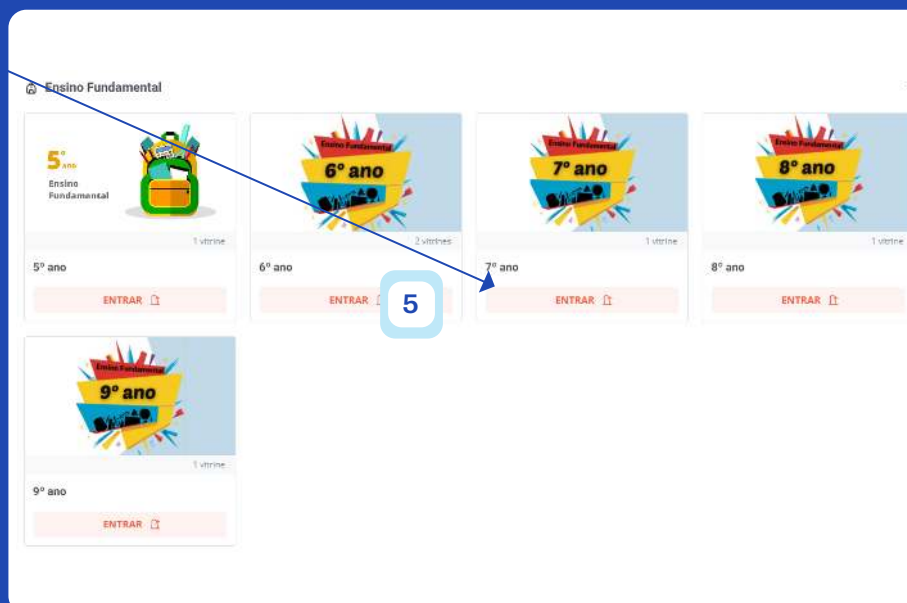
Ensino Fundamental

5º ano
Ensino Fundamental
1 vitrine
5º ano
ENTRAR

Ensino Fundamental
6º ano
2 vitrines
6º ano
ENTRAR

5

Ensino Fundamental
7º ano
1 vitrine
7º ano
ENTRAR

Ensino Fundamental
8º ano
1 vitrine
8º ano
ENTRAR

Ensino Fundamental
9º ano
1 vitrine
9º ano
ENTRAR